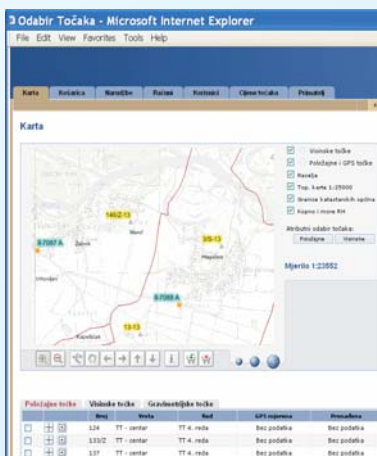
Odabir Točaka - Microsoft Internet Explorer

File Edit View Favorites Tools Help

Karta | Košarica | Narudžbe | Računi | Korisnici | Cijene točaka | Prinudni

Karta

Visinske točke
Položajne i GPS točke
Nivelija
Top. karta 1:25000
Granice katastarskih općina
Kopno i more RH

Atributni odabir točaka:
Položajne | Visinske

Mjerilo 1:23552

146Z-13
8/7087 A
3/S-13
8/7088 A
18-13
Žitnik
Hrvatski
Kapelski
Hopošnik

Položajne točke | Visinske točke | Gravimetrijske točke

| | Broj | Vrsta | Red | GPS mjerenja | Preuzeto |
|---|---|---|---|---|---|
| | 124 | TT - centar | TT 4. reda | Bez podatka | Bez podatka |
| | 133/Z | TT - centar | TT 4. reda | Bez podatka | Bez podatka |
| | 137 | TT - centar | TT 4. reda | Bez podatka | Bez podatka |